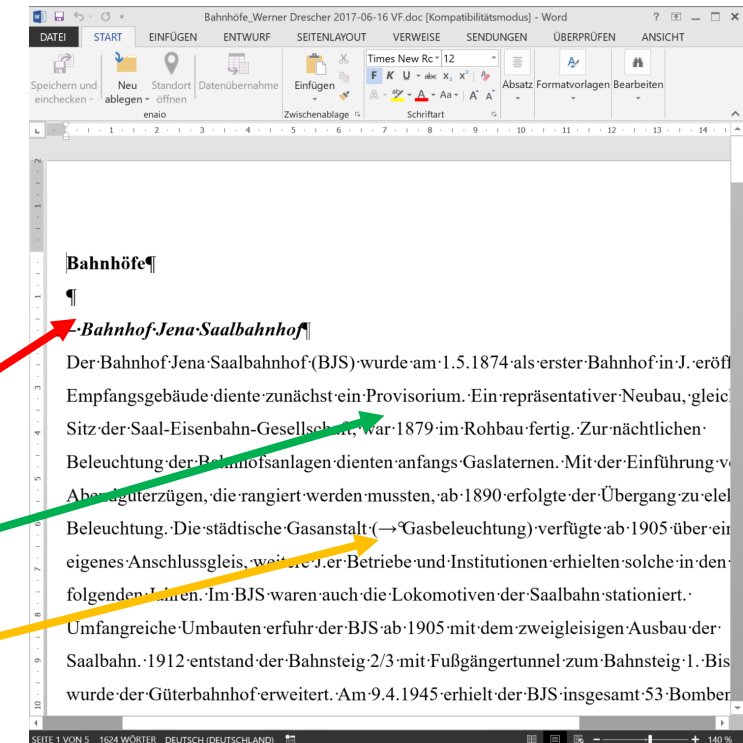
Bahnhöfe_Werner Drescher 2017-06-16 VF.doc [Kompatibilitätsmodus] - Word

DATEI START EINFÜGEN ENTWURF SEITENLAYOUT VERWEISE SENDUNGEN ÜBERPRÜFEN ANSICHT

Speichern und einchecken Neu ablegen Standort öffnen Datenübernahme
enaio
Einfügen
Zwischenablage
Times New Ro 12
F K U abc $x_2$ $x^2$
Aa A A
Schriftart
Absatz Formatvorlagen Bearbeiten

Bahnhöfe¶

¶

Bahnhof·Jena·Saalbahnhof¶

Der·Bahnhof·Jena·Saalbahnhof·(BJS)·wurde·am·1.5.1874·als·erster·Bahnhof·in·J.·eröff Empfangsgebäude·diente·zunächst·ein·Provisorium.·Ein·repräsentativer·Neubau,·gleic Sitz·der·Saal-Eisenbahn-Gesellsch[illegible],·war·1879·im·Rohbau·fertig.·Zur·nächtlichen· Beleuchtung·der·B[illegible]anlagen·dienten·anfangs·Gaslaternen.·Mit·der·Einführung·v Ab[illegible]güterzügen,·die·rangiert·werden·mussten,·ab·1890·erfolgte·der·Übergang·zu·ele Beleuchtung.·Die·städtische·Gasanstalt·(→°Gasbeleuchtung)·verfügte·ab·1905·über·ei eigenes·Anschlussgleis,·wei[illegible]·J.er·Betriebe·und·Institutionen·erhielten·solche·in·den· folgenden·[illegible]ren.·Im·BJS·waren·auch·die·Lokomotiven·der·Saalbahn·stationiert.· Umfangreiche·Umbauten·erfuhr·der·BJS·ab·1905·mit·dem·zweigleisigen·Ausbau·der· Saalbahn.·1912·entstand·der·Bahnsteig·2/3·mit·Fußgängertunnel·zum·Bahnsteig·1.·Bis wurde·der·Güterbahnhof·erweitert.·Am·9.4.1945·erhielt·der·BJS·insgesamt·53·Bomber

SEITE 1 VON 5 1624 WÖRTER DEUTSCH (DEUTSCHLAND) 140 %